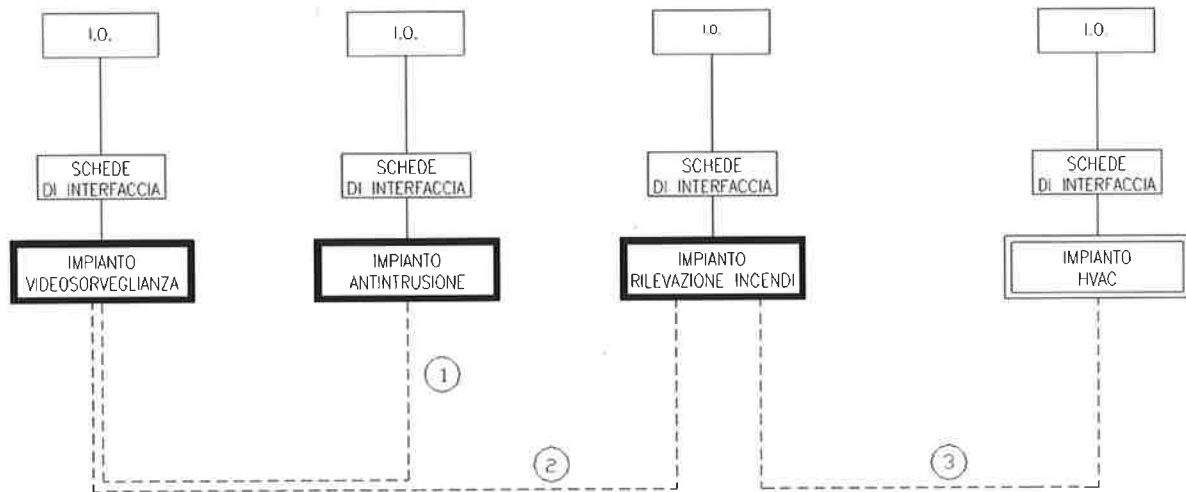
I.O.

SCHEDE DI INTERFACCIA

IMPIANTO VIDEOSORVEGLIANZA

I.O.

SCHEDE DI INTERFACCIA

IMPIANTO ANTINTRUSIONE

I.O.

SCHEDE DI INTERFACCIA

IMPIANTO RILEVAZIONE INCENDI

I.O.

SCHEDE DI INTERFACCIA

IMPIANTO HVAC

1

2

3